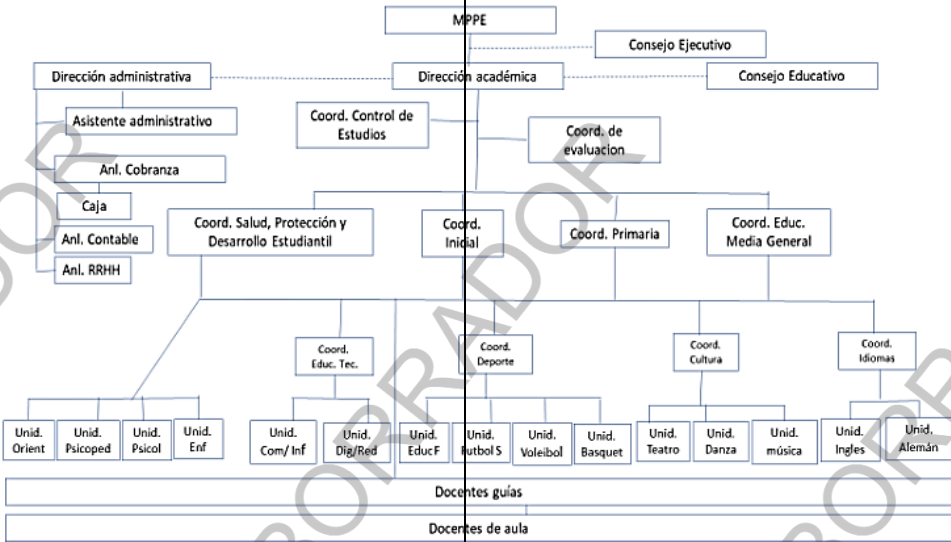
MPPE

Consejo Ejecutivo

Dirección administrativa

Dirección académica

Consejo Educativo

Asistente administrativo

Coord. Control de Estudios

Coord. de evaluacion

Anl. Cobranza

Caja

Anl. Contable

Anl. RRHH

Coord. Salud, Protección y Desarrollo Estudiantil

Coord. Inicial

Coord. Primaria

Coord. Educ. Media General

Coord. Educ. Tec.

Coord. Deporte

Coord. Cultura

Coord. Idiomas

Unid. Orient

Unid. Psicoped

Unid. Psicol

Unid. Enf

Unid. Com/ Inf

Unid. Dig/Red

Unid. EducF

Unid. Futbol S

Unid. Voleibol

Unid. Basquet

Unid. Teatro

Unid. Danza

Unid. música

Unid. Ingles

Unid. Alemán

Docentes guías

Docentes de aula

BORRADOR

BORRADOR

BORRADOR